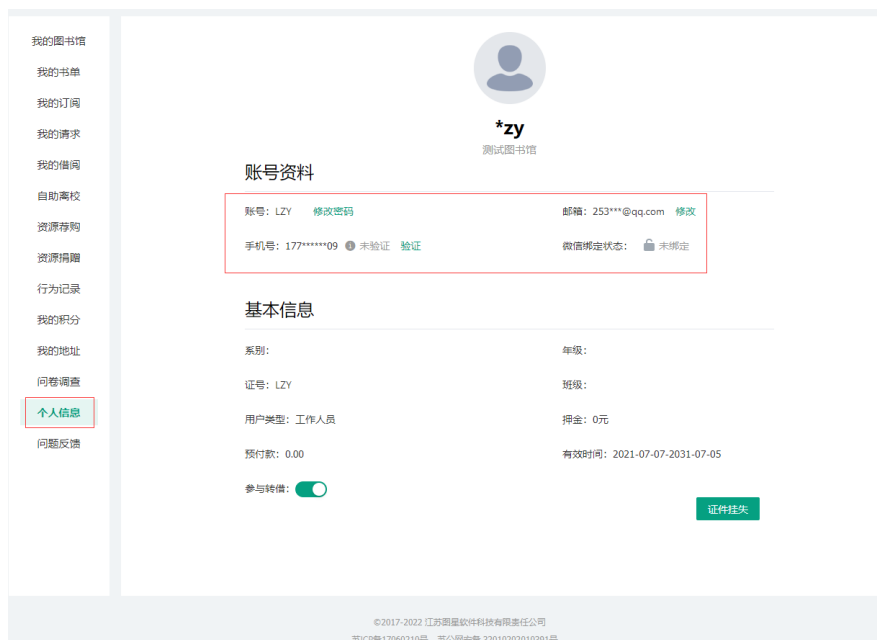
我的图书馆
我的书单
我的订阅
我的请求
我的借阅
自助离校
资源荐购
资源捐赠
行为记录
我的积分
我的地址
问卷调查
个人信息
问题反馈

*zy
测试图书馆

账号资料

账号：LZY 修改密码
邮箱：253***@qq.com 修改
手机号：177******09 未验证 验证
微信绑定状态： 未绑定

基本信息

系别：
年级：
证号：LZY
班级：
用户类型：工作人员
押金：0元
预付款：0.00
有效时间：2021-07-07-2031-07-05
参与转借：

证件挂失

©2017-2022 江苏图星软件科技有限责任公司
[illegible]